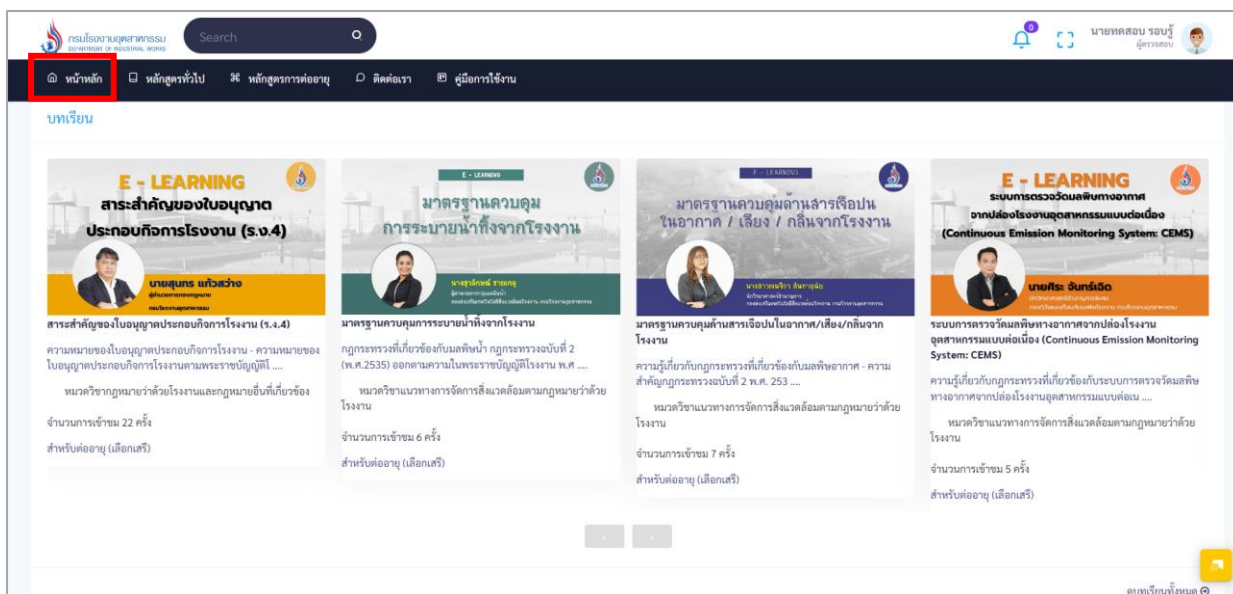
กรมโรงงานอุตสาหกรรม DEPARTMENT OF INDUSTRIAL WORKS

Search

0

นายทดสอบ รอบรู้
ผู้ตรวจสอบ

หน้าหลัก หลักสูตรทั่วไป หลักสูตรการต่ออายุ ติดต่อเรา คู่มือการใช้งาน

บทเรียน

E - LEARNING
สาระสำคัญของใบอนุญาตประกอบกิจการโรงงาน (ร.ง.4)
นายสุนทร แก้วสว่าง

สาระสำคัญของใบอนุญาตประกอบกิจการโรงงาน (ร.ง.4)

ความหมายของใบอนุญาตประกอบกิจการโรงงาน - ความหมายของใบอนุญาตประกอบกิจการโรงงานตามพระราชบัญญัติโ ....

หมวดวิชากฎหมายว่าด้วยโรงงานและกฎหมายอื่นที่เกี่ยวข้อง

จำนวนการเข้าชม 22 ครั้ง

สำหรับต่ออายุ (เลือกเสรี)

E - LEARNING
มาตรฐานควบคุมการระบายน้ำทิ้งจากโรงงาน

มาตรฐานควบคุมการระบายน้ำทิ้งจากโรงงาน

กฎกระทรวงที่เกี่ยวข้องกับมลพิษน้ำ กฎกระทรวงฉบับที่ 2 (พ.ศ.2535) ออกตามความในพระราชบัญญัติโรงงาน พ.ศ ....

หมวดวิชาแนวทางการจัดการสิ่งแวดล้อมตามกฎหมายว่าด้วยโรงงาน

จำนวนการเข้าชม 6 ครั้ง

สำหรับต่ออายุ (เลือกเสรี)

E - LEARNING
มาตรฐานควบคุมด้านสารเจือปนในอากาศ / เสียง / กลิ่นจากโรงงาน

มาตรฐานควบคุมด้านสารเจือปนในอากาศ/เสียง/กลิ่นจากโรงงาน

ความรู้เกี่ยวกับกฎกระทรวงที่เกี่ยวข้องกับมลพิษอากาศ - ความสำคัญกฎกระทรวงฉบับที่ 2 พ.ศ. 253 ....

หมวดวิชาแนวทางการจัดการสิ่งแวดล้อมตามกฎหมายว่าด้วยโรงงาน

จำนวนการเข้าชม 7 ครั้ง

สำหรับต่ออายุ (เลือกเสรี)

E - LEARNING
ระบบการตรวจวัดมลพิษทางอากาศจากปล่องโรงงานอุตสาหกรรมแบบต่อเนื่อง (Continuous Emission Monitoring System: CEMS)
นายศิระ จันทร์เจิด

ระบบการตรวจวัดมลพิษทางอากาศจากปล่องโรงงานอุตสาหกรรมแบบต่อเนื่อง (Continuous Emission Monitoring System: CEMS)

ความรู้เกี่ยวกับกฎกระทรวงที่เกี่ยวข้องกับระบบการตรวจวัดมลพิษทางอากาศจากปล่องโรงงานอุตสาหกรรมแบบต่อเน ....

หมวดวิชาแนวทางการจัดการสิ่งแวดล้อมตามกฎหมายว่าด้วยโรงงาน

จำนวนการเข้าชม 5 ครั้ง

สำหรับต่ออายุ (เลือกเสรี)

ดูบทเรียนทั้งหมด